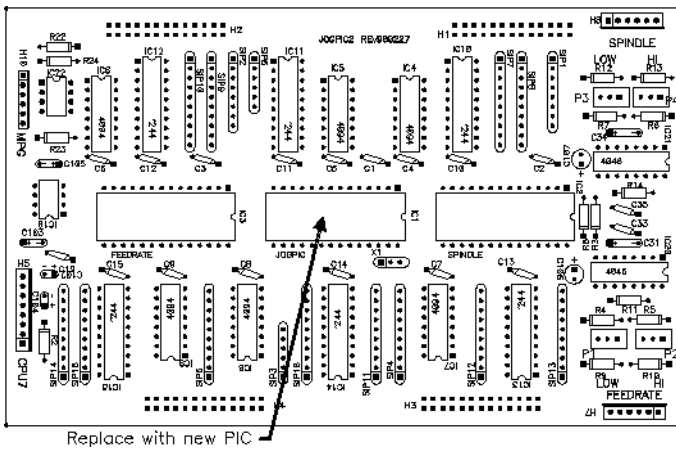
H2
JOGPIC2 REV980227
H1
H6
SPINDLE
LOW HI
R12 R13
P3 P4
R7 R6
R22
R24
H10
IC12
IC6
SIP10
SIP9
SIP11
IC11
IC5
IC4
IC10
SIP7
SIP8
SIP1
IC22
MPG
4094
'244
'244
4094
4094
'244
R23
C105
C5 C12 C3 C11 C6 C1 C4 C10 C2
C34
C21
C107
4046
R14
C35
C33
C31
R3
C32
IC20
IC31
C103
FEEDRATE
JOGPIC
SPINDLE
IC3
IC1
X1
H5
C15
C9
C8
C14
C7
C13
SW10
C106
C110
R110
ZD1
CPU7
SIP14
SIP15
'244
IC13
4094
IC9
SIP6
4094
IC8
SIP3
SIP16
'244
IC14
SIP4
4094
IC7
SIP12
'244
IC15
SIP13
4046
R4 R11 R5
P1 P2
R9 R10
LOW HI
FEEDRATE
H7
H3
Replace with new PIC